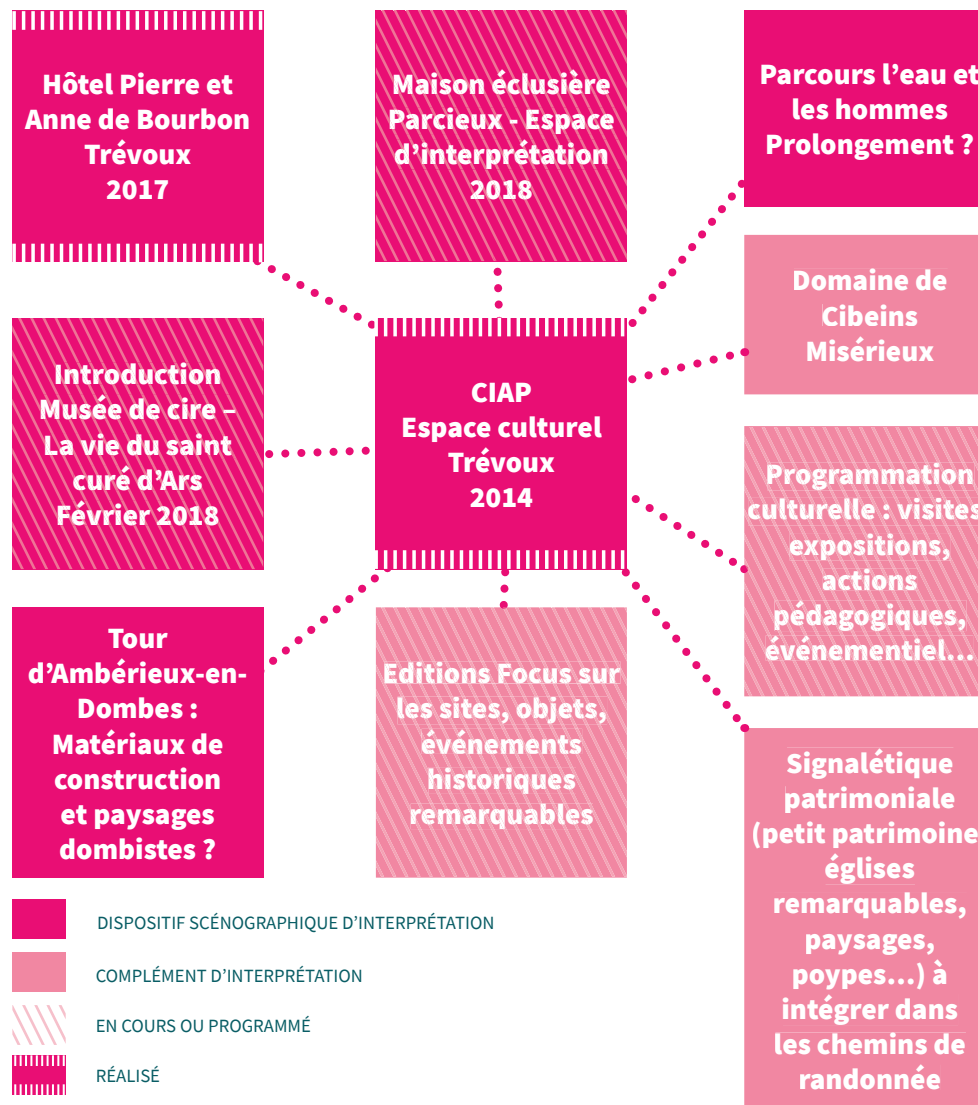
Hôtel Pierre et Anne de Bourbon Trévoux 2017

Maison éclusière Parcieux - Espace d'interprétation 2018

Parcours l'eau et les hommes Prolongement ?

Domaine de Cibeins Misérieux

Introduction Musée de cire – La vie du saint curé d'Ars Février 2018

CIAP Espace culturel Trévoux 2014

Programmation culturelle : visites expositions, actions pédagogiques, événementiel...

Tour d'Ambérieux-en-Dombes : Matériaux de construction et paysages dombistes ?

Editions Focus sur les sites, objets, événements historiques remarquables

Signalétique patrimoniale (petit patrimoine églises remarquables, paysages, poypes...) à intégrer dans les chemins de randonnée

DISPOSITIF SCÉNOGRAPHIQUE D'INTERPRÉTATION

COMPLÉMENT D'INTERPRÉTATION

EN COURS OU PROGRAMMÉ

RÉALISÉ